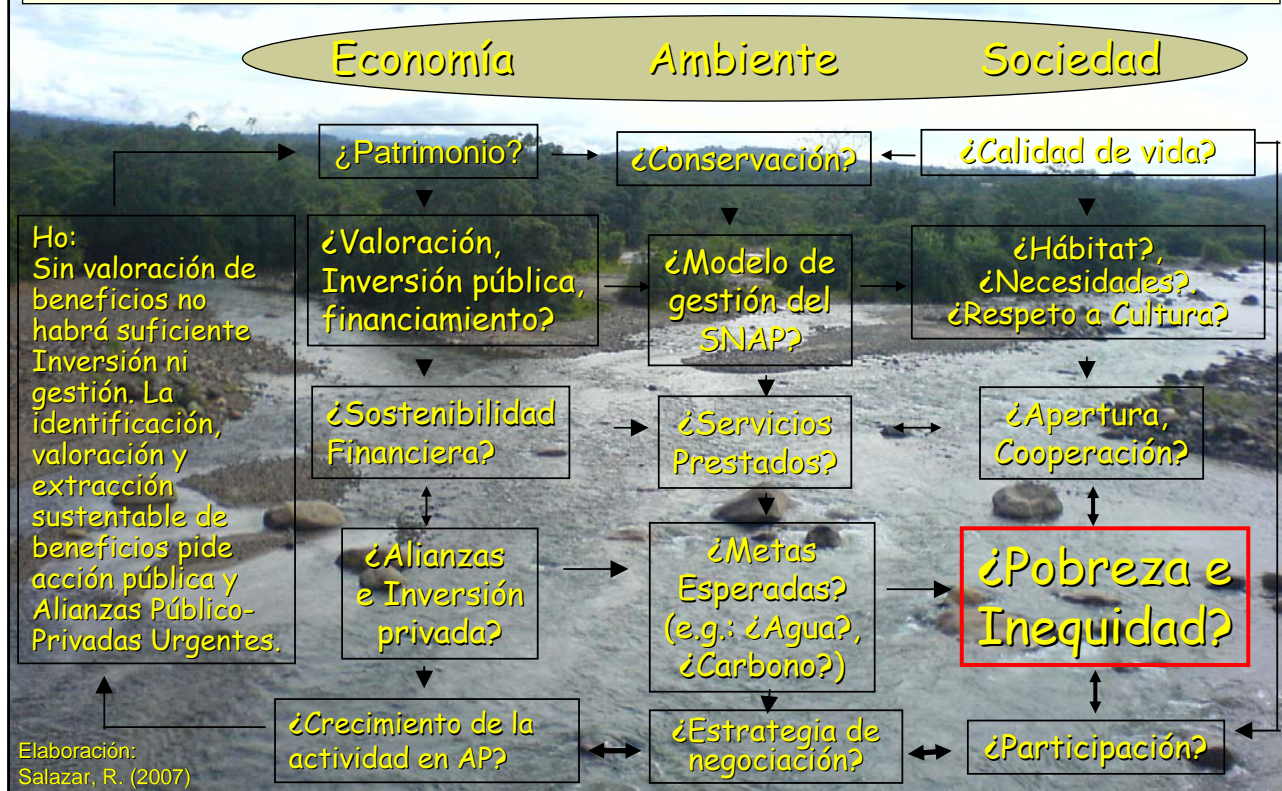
Economía Ambiente Sociedad

¿Patrimonio?

¿Conservación?

¿Calidad de vida?

Ho:
Sin valoración de beneficios no habrá suficiente Inversión ni gestión. La identificación, valoración y extracción sustentable de beneficios pide acción pública y Alianzas Público-Privadas Urgentes.

¿Valoración, Inversión pública, financiamiento?

¿Modelo de gestión del SNAP?

¿Hábitat?, ¿Necesidades?. ¿Respeto a Cultura?

¿Sostenibilidad Financiera?

¿Servicios Prestados?

¿Apertura, Cooperación?

¿Alianzas e Inversión privada?

¿Metas Esperadas? (e.g.: ¿Agua?, ¿Carbono?)

¿Pobreza e Inequidad?

¿Crecimiento de la actividad en AP?

¿Estrategia de negociación?

¿Participación?

Elaboración:
Salazar, R. (2007)